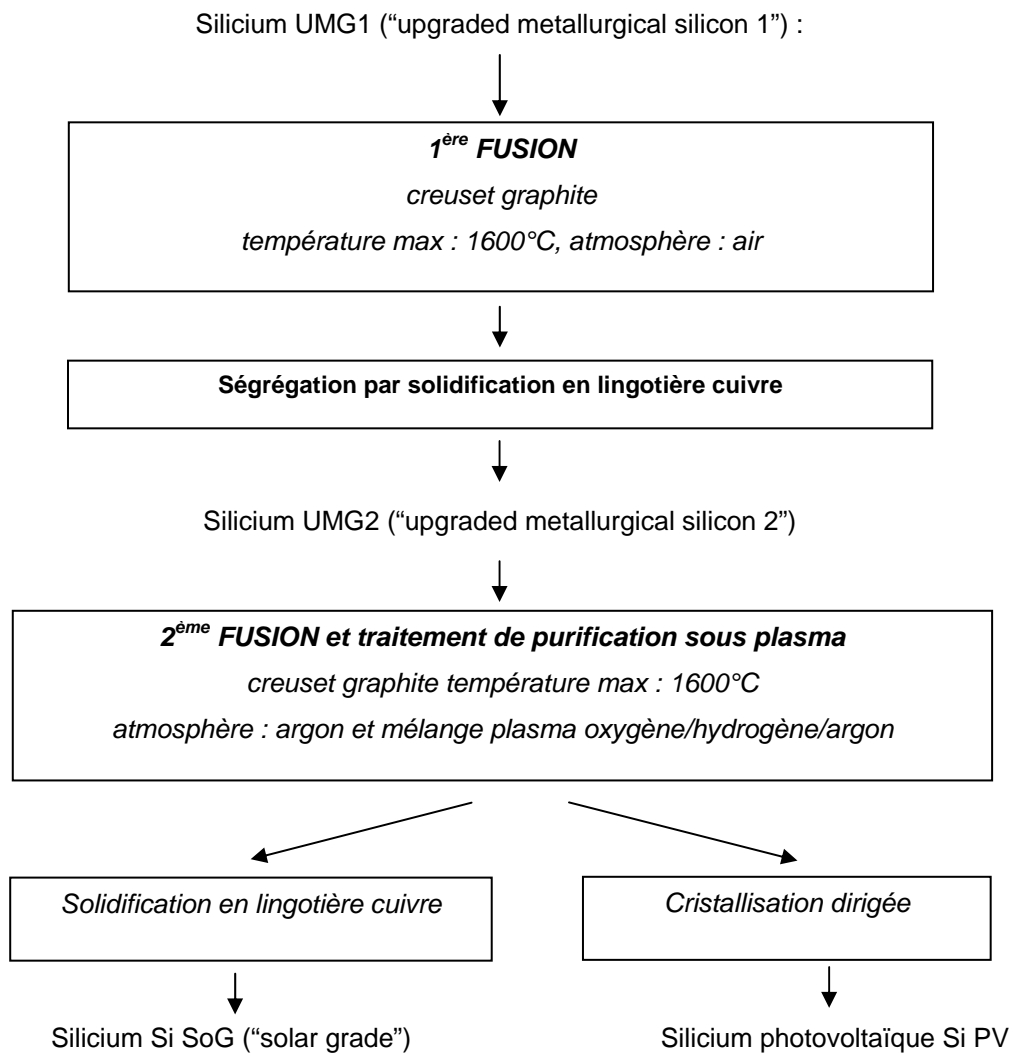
Silicium UMG1 (“upgraded metallurgical silicon 1”) :

*1ère FUSION*
*creuset graphite*
*température max : 1600°C, atmosphère : air*

**Ségrégation par solidification en lingotière cuivre**

Silicium UMG2 (“upgraded metallurgical silicon 2”)

*2ème FUSION et traitement de purification sous plasma*
*creuset graphite température max : 1600°C*
*atmosphère : argon et mélange plasma oxygène/hydrogène/argon*

*Solidification en lingotière cuivre*

*Cristallisation dirigée*

Silicium Si SoG (“solar grade”)

Silicium photovoltaïque Si PV